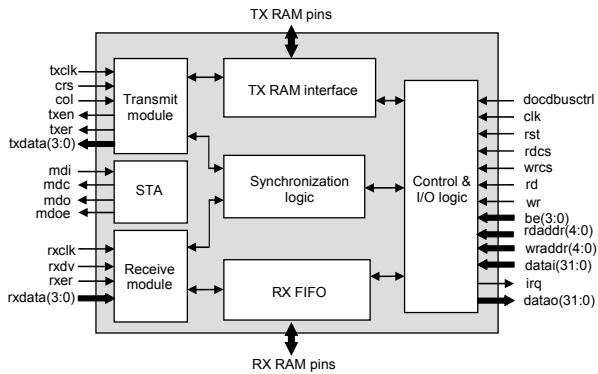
TX RAM pins

txclk
crs
col
txen
txer
txdata(3:0)

Transmit module

TX RAM interface

mdi
mdc
mdo
mdoe

STA

Synchronization logic

Control & I/O logic

rxclk
rxdv
rxer
rxdata(3:0)

Receive module

RX FIFO

docdbusctrl
clk
rst
rdcs
wrcs
rd
wr
be(3:0)
rdaddr(4:0)
wraddr(4:0)
datai(31:0)
irq
datao(31:0)

RX RAM pins